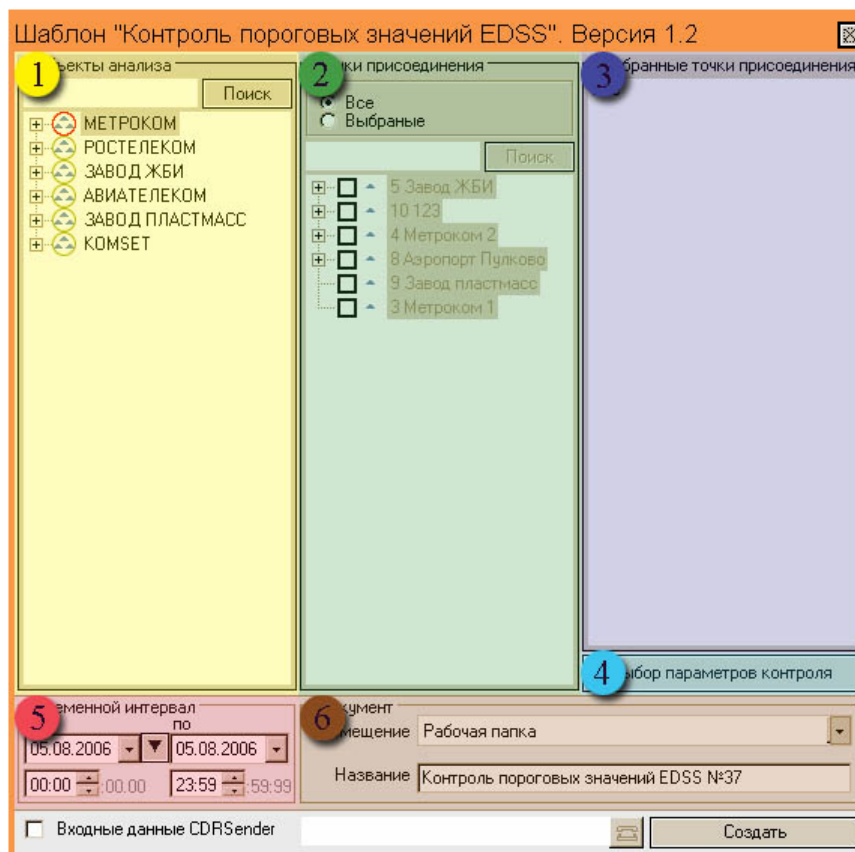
Шаблон "Контроль пороговых значений EDSS". Версия 1.2

1
ъекты анализа
Поиск
МЕТРОКОМ
РОСТЕЛЕКОМ
ЗАВОД ЖБИ
АВИАТЕЛЕКОМ
ЗАВОД ПЛАСТМАСС
KOMSET

2
ки присоединения
Все
Выбраные
Поиск
5 Завод ЖБИ
10 123
4 Метроком 2
8 Аэропорт Пулково
9 Завод пластмасс
3 Метроком 1

3
бранные точки присоединения

4
бор параметров контроля

5
еменной интервал
по
05.08.2006
05.08.2006
00:00
00.00
23:59
59:99

6
кумент
мещение Рабочая папка
Название Контроль пороговых значений EDSS №37

Входные данные CDRSender
Создать